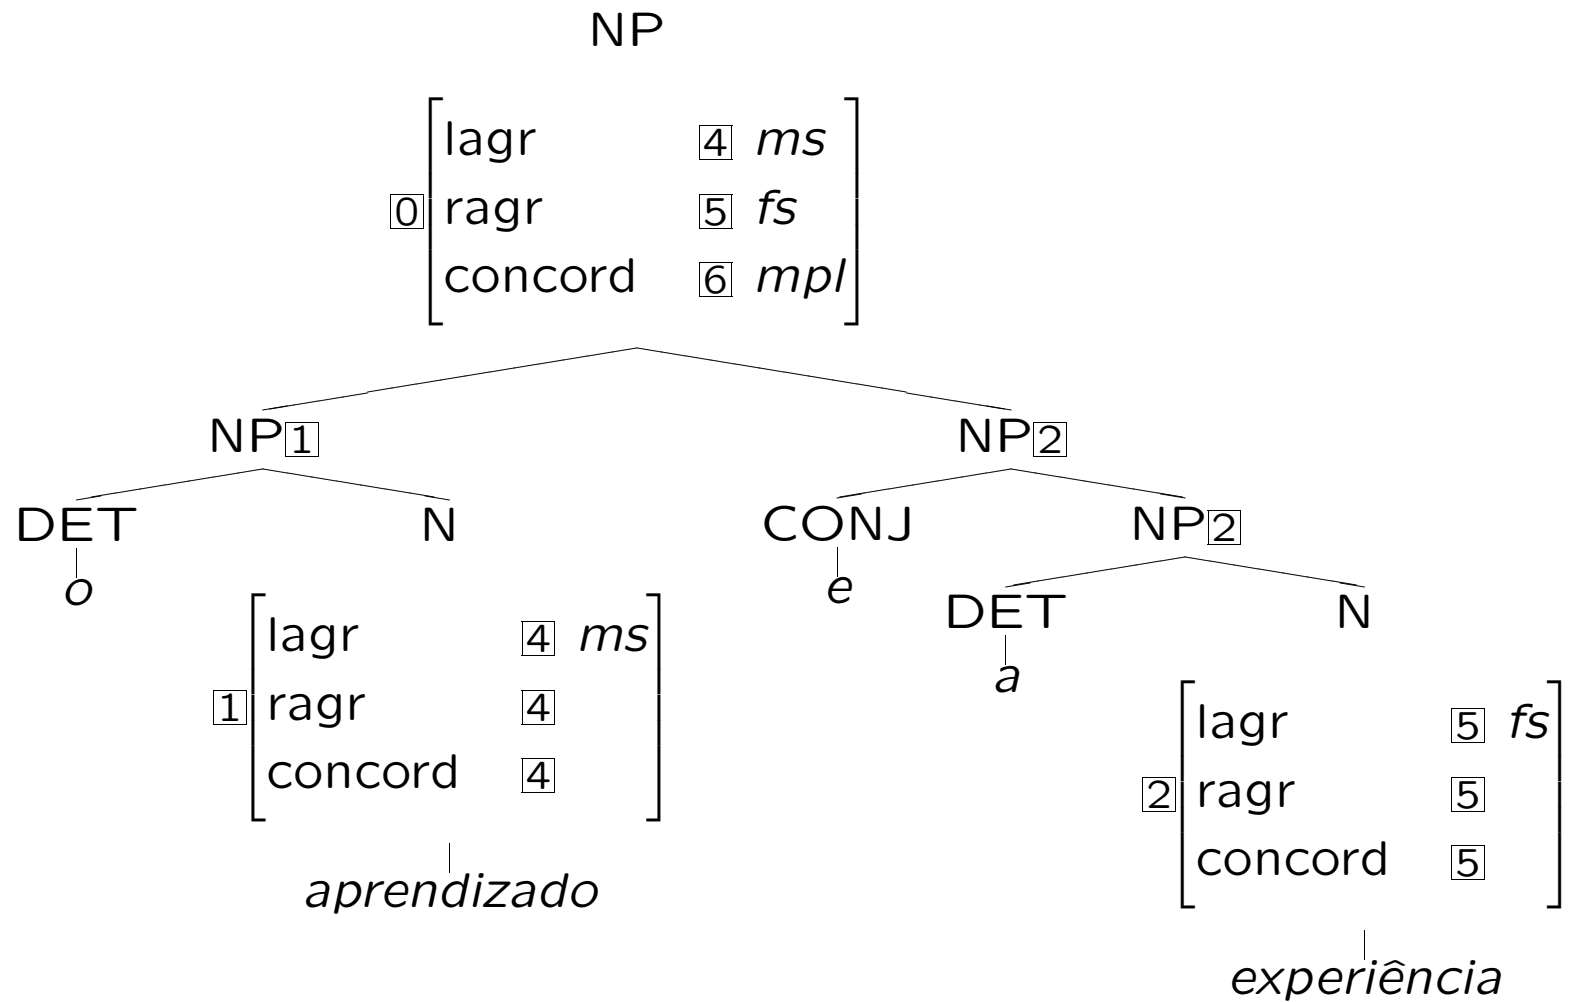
NP

$\boxed{0}\begin{bmatrix} \text{lagr} & \boxed{4}\ \textit{ms} \\ \text{ragr} & \boxed{5}\ \textit{fs} \\ \text{concord} & \boxed{6}\ \textit{mpl} \end{bmatrix}$

NP$\boxed{1}$

NP$\boxed{2}$

DET

N

CONJ

NP$\boxed{2}$

*o*

*e*

DET

N

$\boxed{1}\begin{bmatrix} \text{lagr} & \boxed{4}\ \textit{ms} \\ \text{ragr} & \boxed{4} \\ \text{concord} & \boxed{4} \end{bmatrix}$

*a*

*aprendizado*

$\boxed{2}\begin{bmatrix} \text{lagr} & \boxed{5}\ \textit{fs} \\ \text{ragr} & \boxed{5} \\ \text{concord} & \boxed{5} \end{bmatrix}$

*experiência*